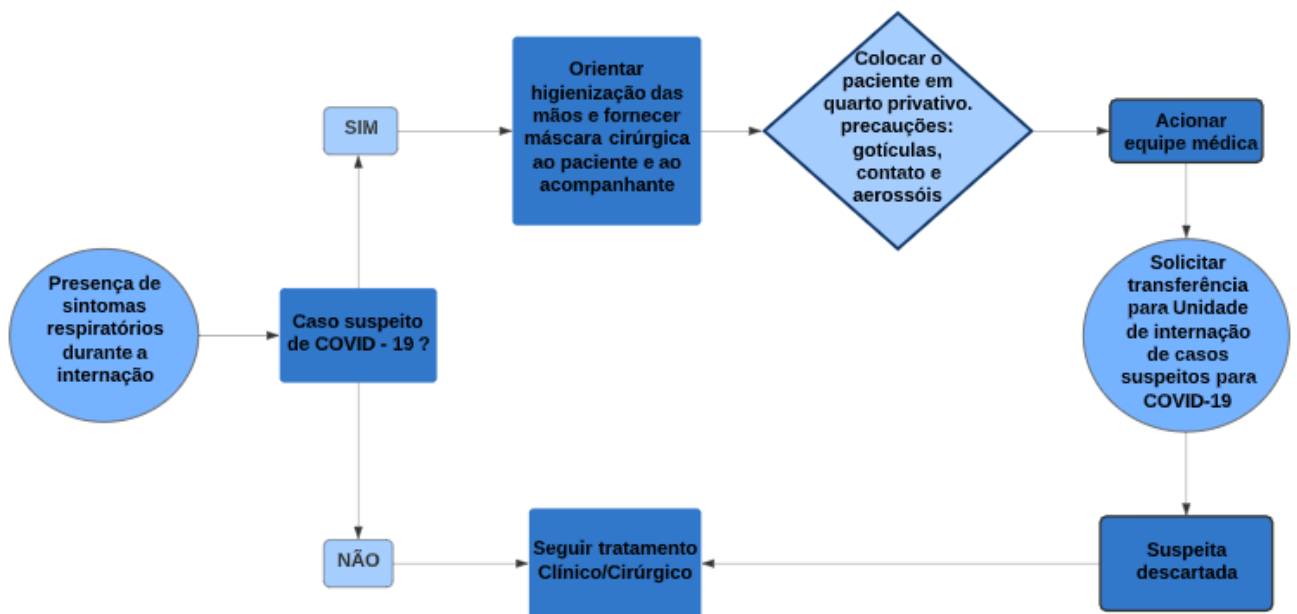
Presença de sintomas respiratórios durante a internação

Caso suspeito de COVID - 19 ?

SIM

Orientar higienização das mãos e fornecer máscara cirúrgica ao paciente e ao acompanhante

Colocar o paciente em quarto privativo. precauções: gotículas, contato e aerossóis

Acionar equipe médica

Solicitar transferência para Unidade de internação de casos suspeitos para COVID-19

Suspeita descartada

Seguir tratamento Clínico/Cirúrgico

NÃO